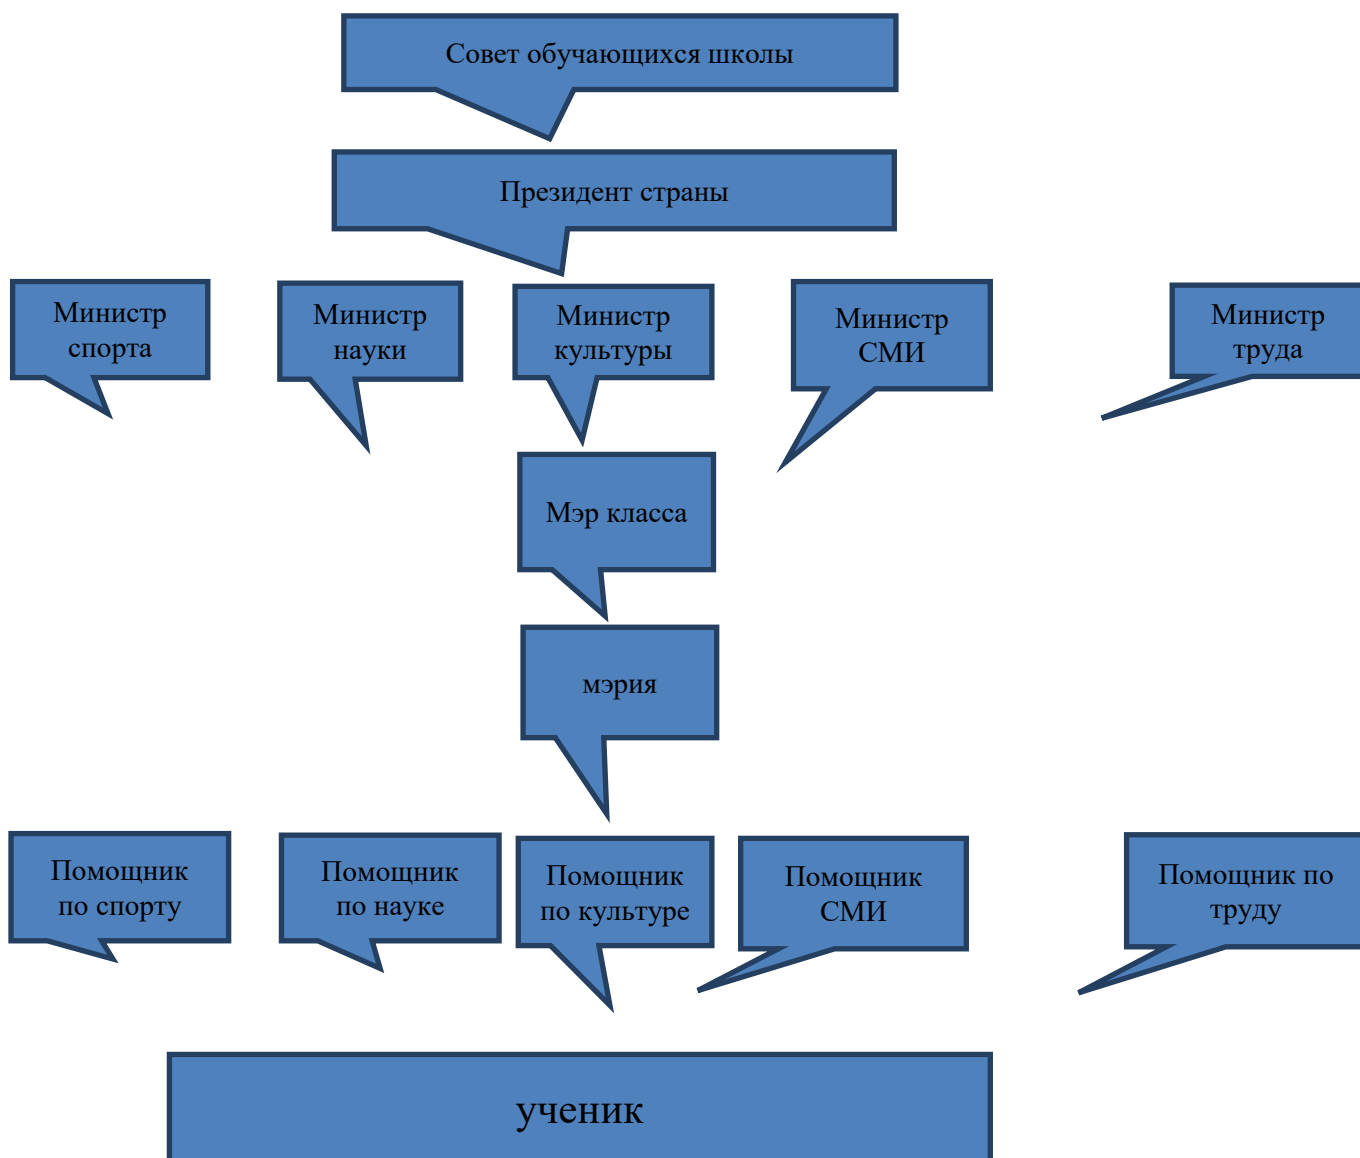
Совет обучающихся школы

Президент страны

Министр спорта

Министр науки

Министр культуры

Министр СМИ

Министр труда

Мэр класса

мэрия

Помощник по спорту

Помощник по науке

Помощник по культуре

Помощник СМИ

Помощник по труду

ученик